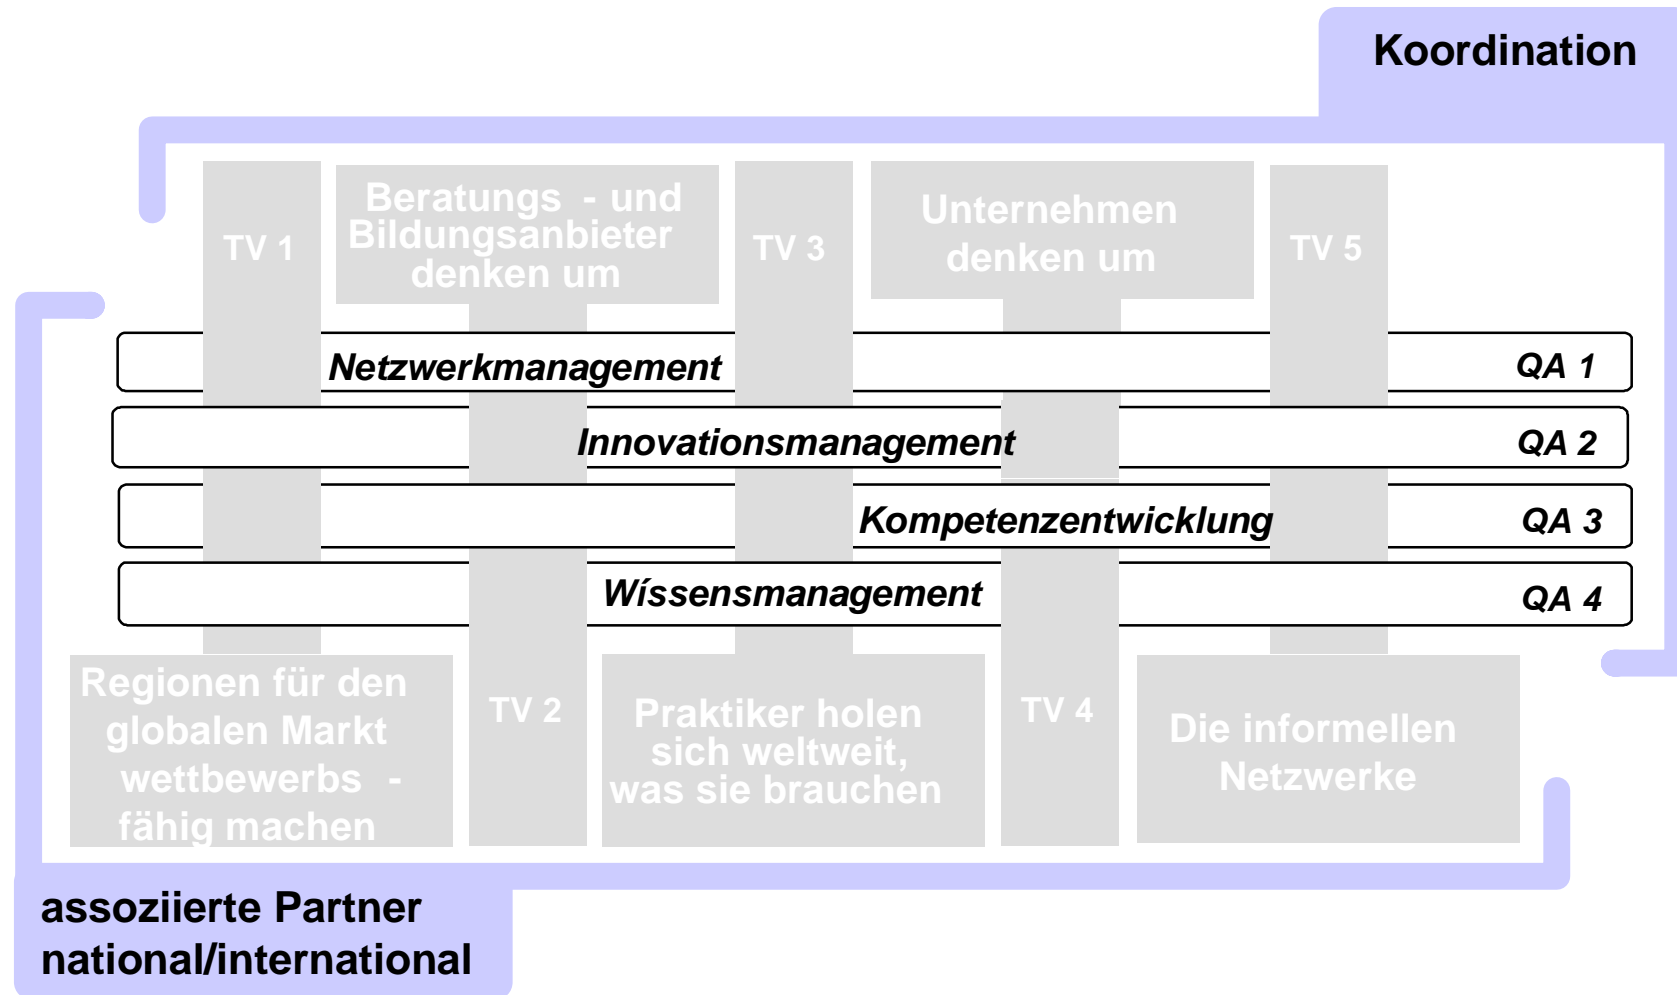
Koordination

TV 1

Beratungs - und Bildungsanbieter denken um

TV 3

Unternehmen denken um

TV 5

Netzwerkmanagement

QA 1

Innovationsmanagement

QA 2

Kompetenzentwicklung

QA 3

Wíssensmanagement

QA 4

Regionen für den globalen Markt wettbewerbs - fähig machen

TV 2

Praktiker holen sich weltweit, was sie brauchen

TV 4

Die informellen Netzwerke

assoziierte Partner national/international